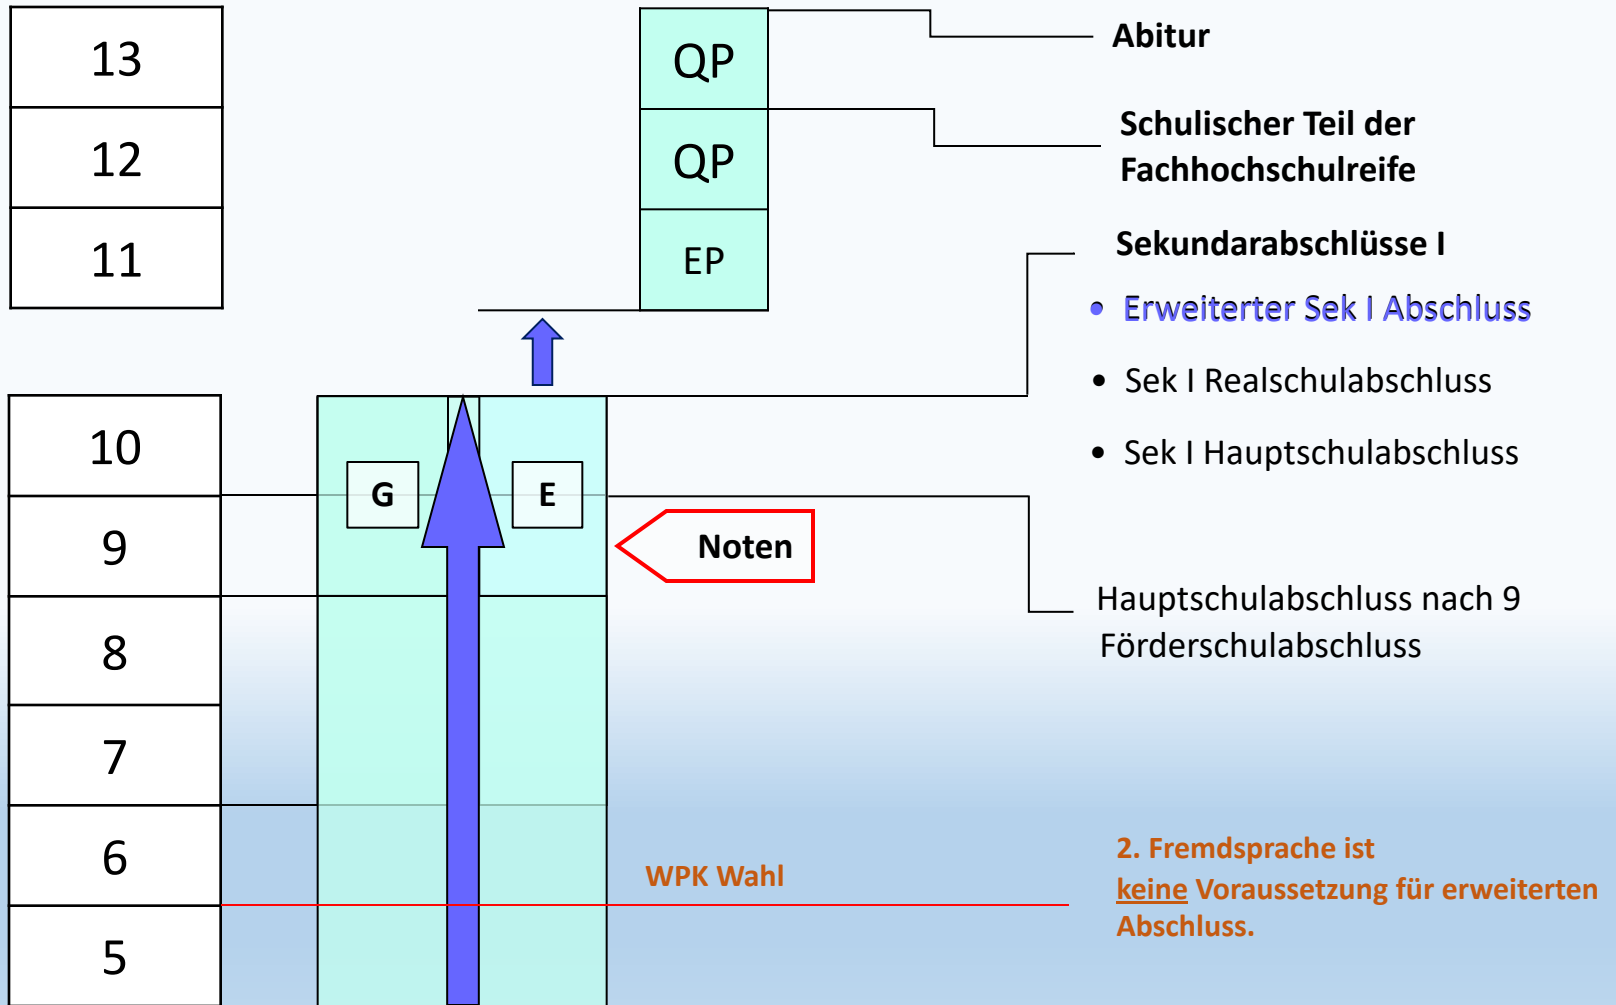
13
12
11

QP
QP
EP

Abitur

Schulischer Teil der Fachhochschulreife

Sekundarabschlüsse I

• Erweiterter Sek I Abschluss
• Sek I Realschulabschluss
• Sek I Hauptschulabschluss

10
9
8
7
6
5

G
E

Noten

Hauptschulabschluss nach 9
Förderschulabschluss

WPK Wahl

2. Fremdsprache ist keine Voraussetzung für erweiterten Abschluss.